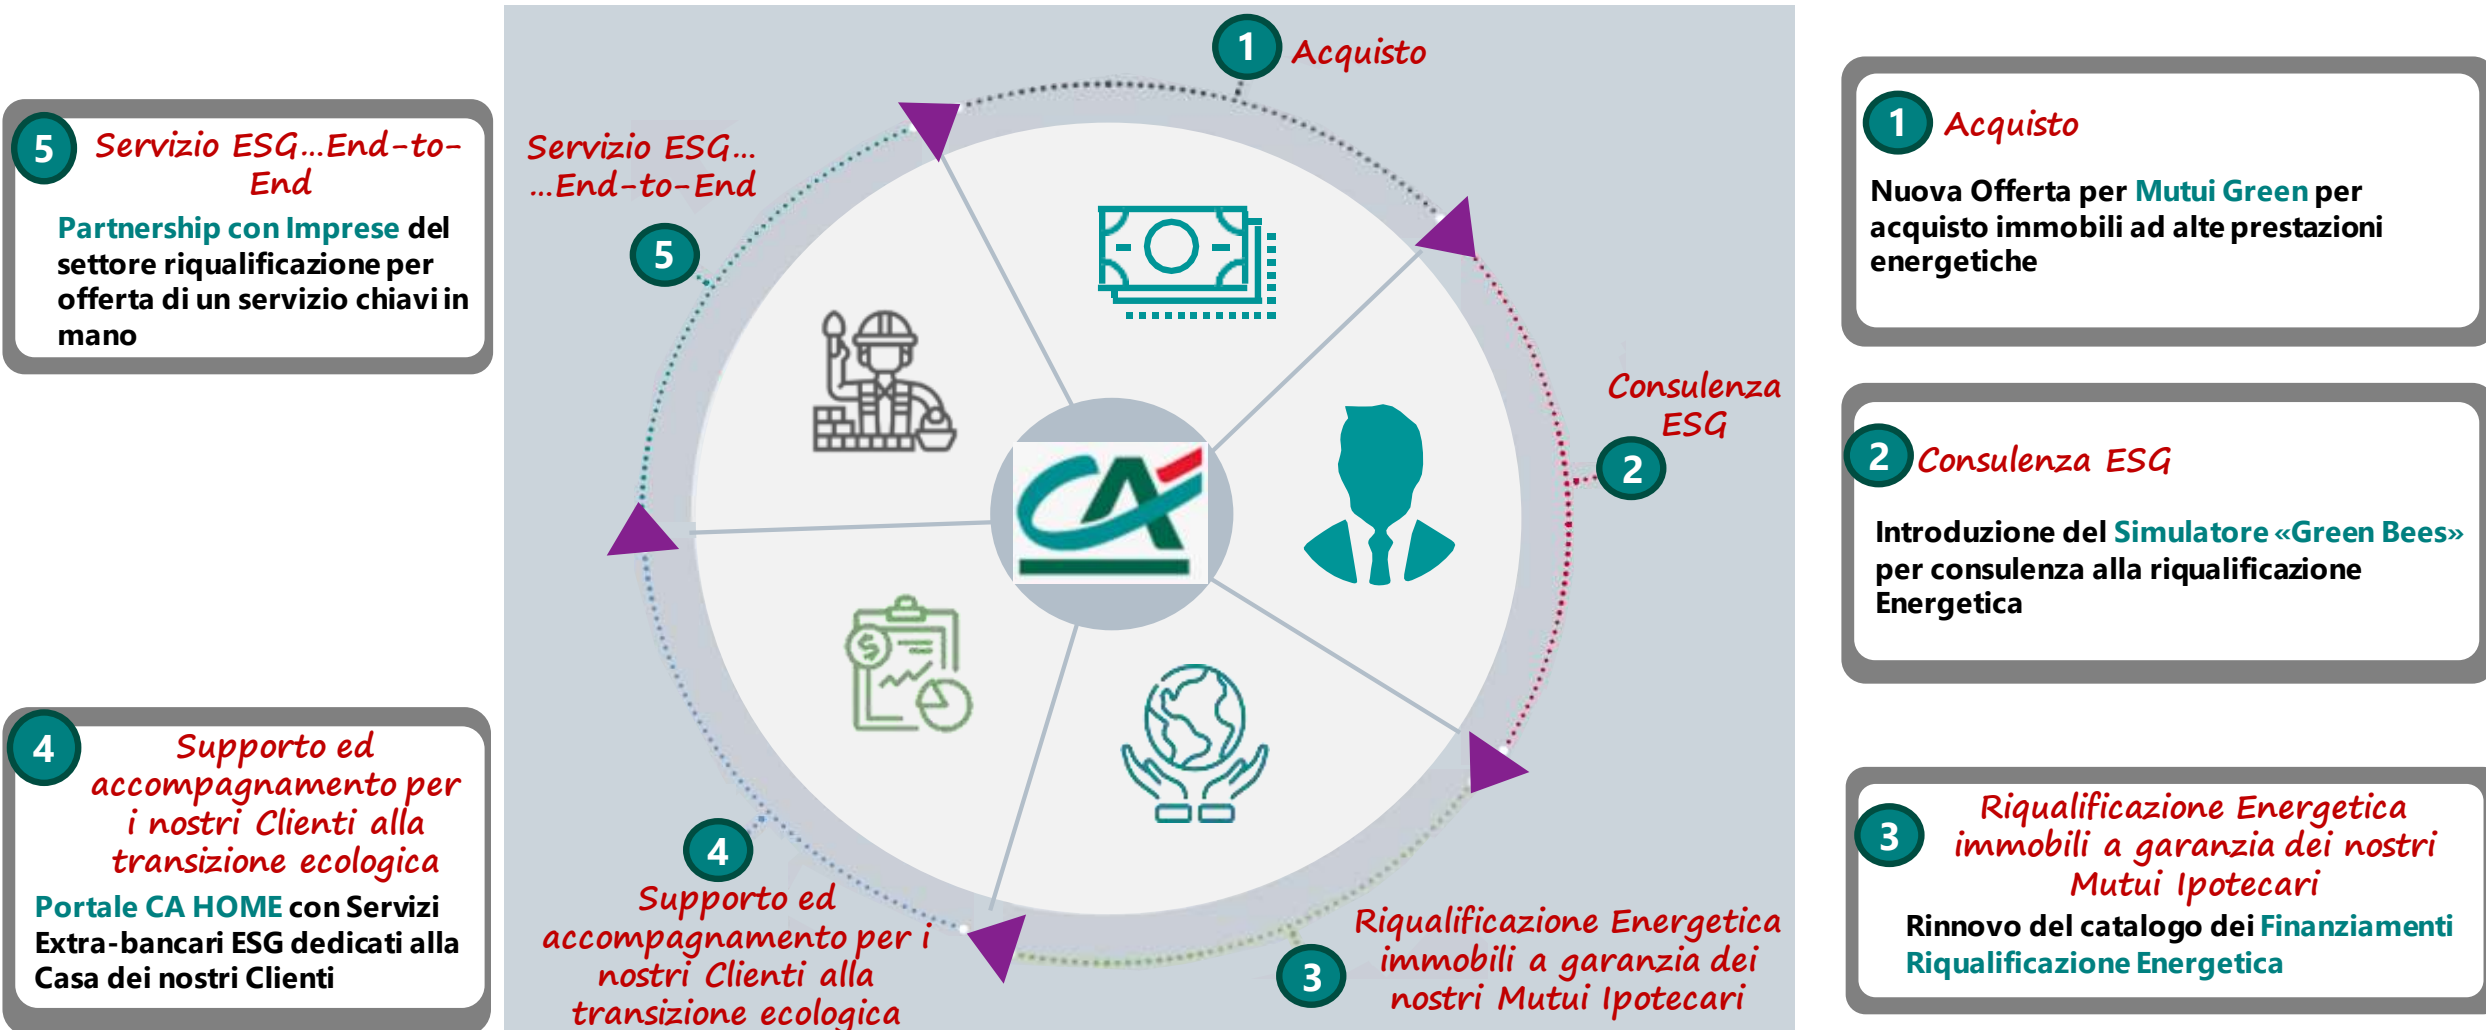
5 Servizio ESG…End-to-End

Partnership con Imprese del settore riqualificazione per offerta di un servizio chiavi in mano

4 Supporto ed accompagnamento per i nostri Clienti alla transizione ecologica

Portale CA HOME con Servizi Extra-bancari ESG dedicati alla Casa dei nostri Clienti

1 Acquisto

Servizio ESG… …End-to-End

5

Consulenza ESG

2

4

Supporto ed accompagnamento per i nostri Clienti alla transizione ecologica

Riqualificazione Energetica immobili a garanzia dei nostri Mutui Ipotecari

3

1 Acquisto

Nuova Offerta per Mutui Green per acquisto immobili ad alte prestazioni energetiche

2 Consulenza ESG

Introduzione del Simulatore «Green Bees» per consulenza alla riqualificazione Energetica

3 Riqualificazione Energetica immobili a garanzia dei nostri Mutui Ipotecari

Rinnovo del catalogo dei Finanziamenti Riqualificazione Energetica